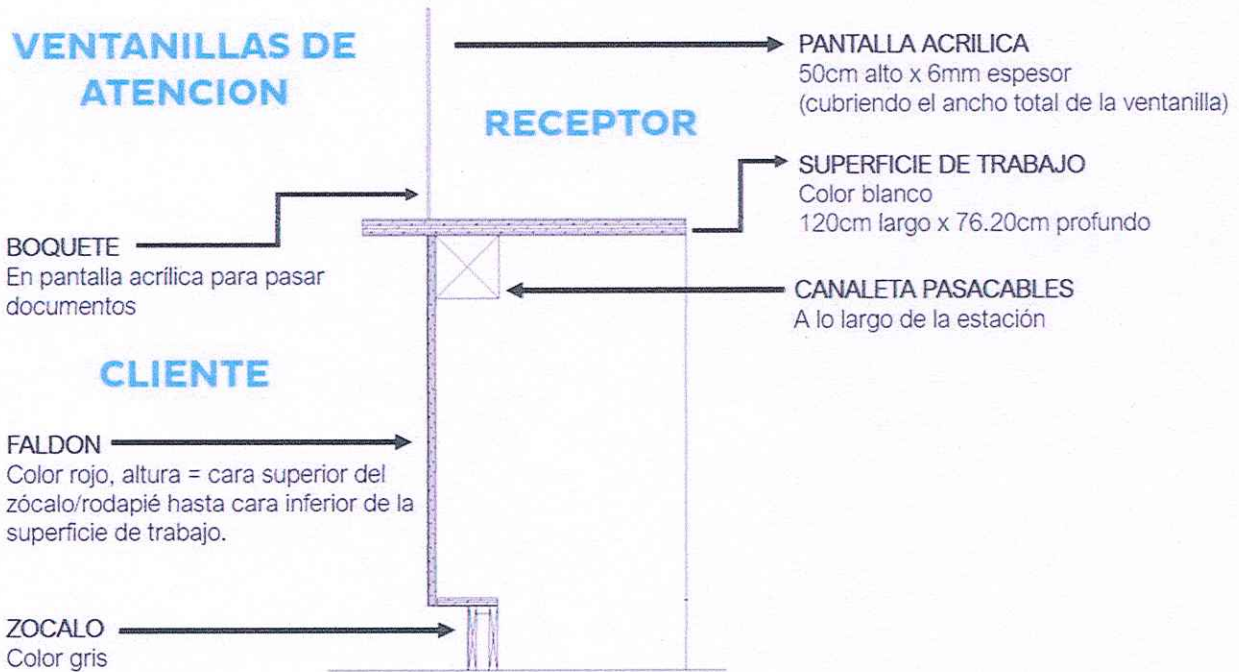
VENTANILLAS DE ATENCION

PANTALLA ACRILICA
50cm alto x 6mm espesor
(cubriendo el ancho total de la ventanilla)

RECEPTOR

SUPERFICIE DE TRABAJO
Color blanco
120cm largo x 76.20cm profundo

BOQUETE
En pantalla acrílica para pasar documentos

CANALETA PASACABLES
A lo largo de la estación

CLIENTE

FALDON
Color rojo, altura = cara superior del zócalo/rodapié hasta cara inferior de la superficie de trabajo.

ZOCALO
Color gris